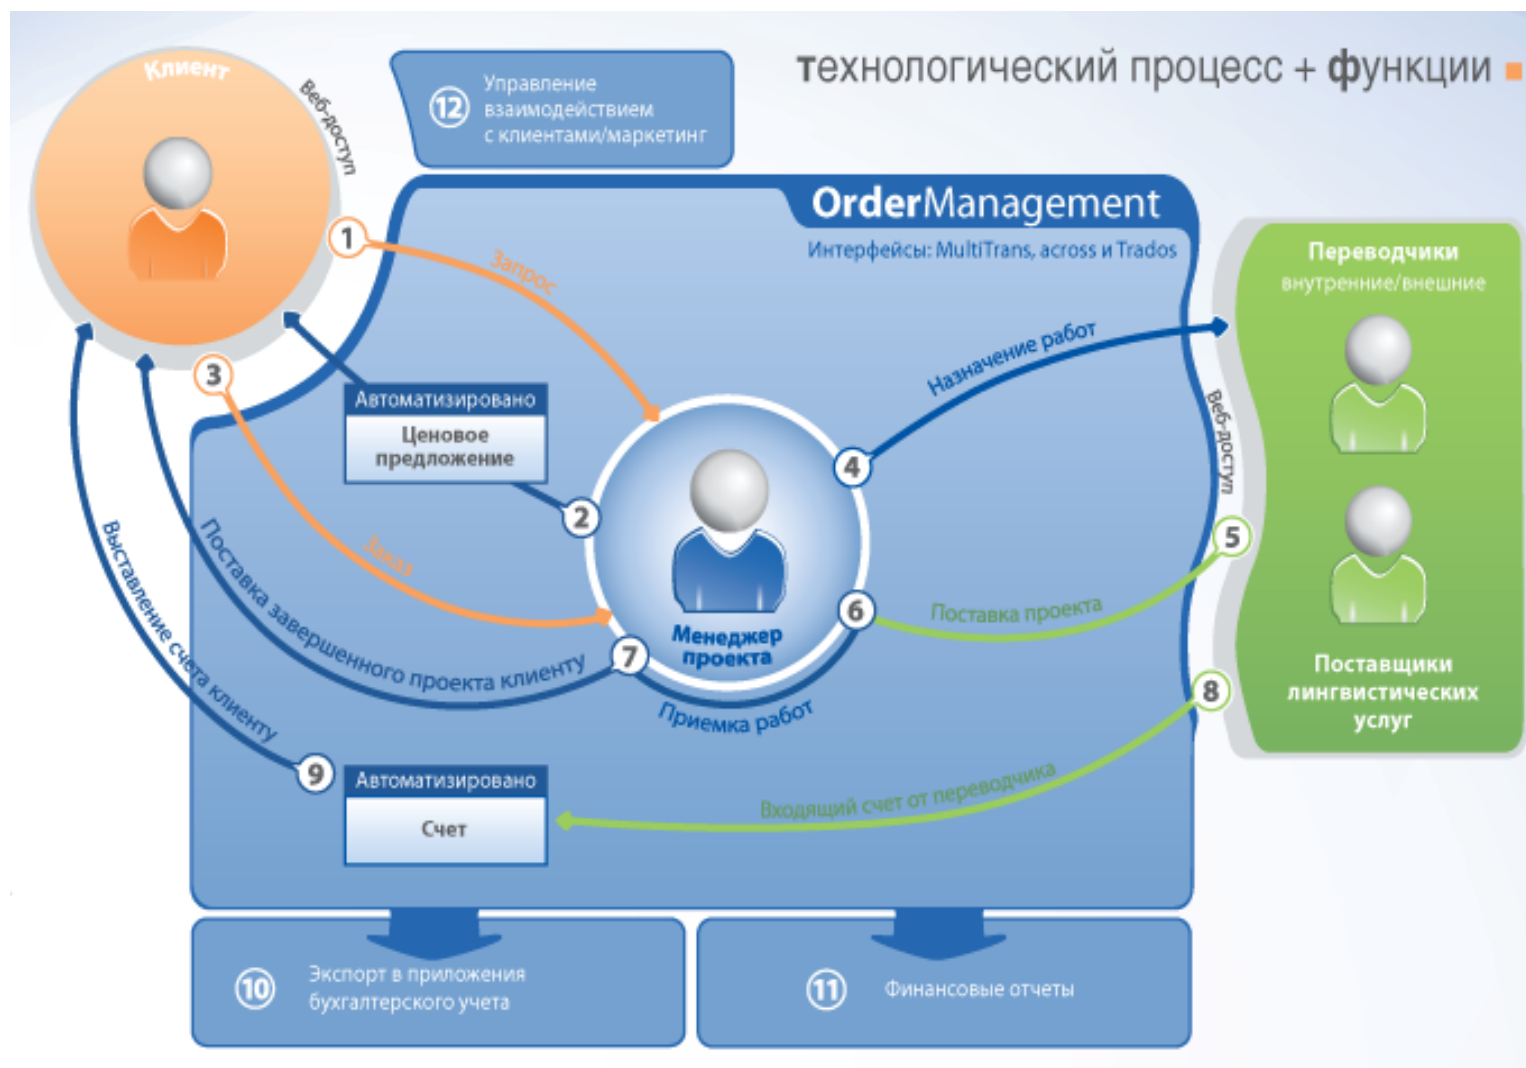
технологический процесс + функции

Клиент

Веб-доступ

12 Управление взаимодействием с клиентами/маркетинг

OrderManagement

Интерфейсы: MultiTrans, across и Trados

1

Запрос

3

Автоматизировано

Ценовое предложение

2

Заказ

Назначение работ

4

Менеджер проекта

6

Поставка проекта

7

Поставка завершенного проекта клиенту

Приемка работ

Выставление счета клиенту

9

Автоматизировано

Счет

Входящий счет от переводчика

8

5

Веб-доступ

Переводчики
внутренние/внешние

Поставщики лингвистических услуг

10 Экспорт в приложения бухгалтерского учета

11 Финансовые отчеты